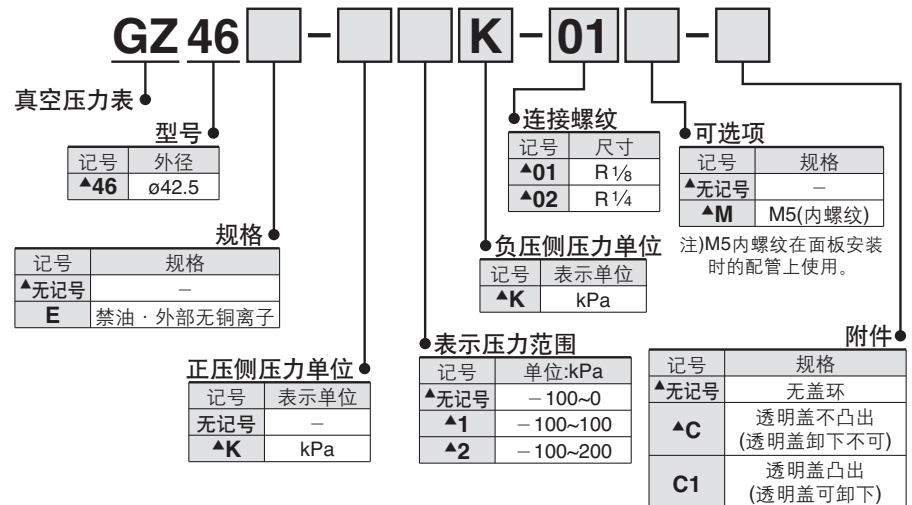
GZ 46 [ ] – [ ] [ ] K – 01 [ ] – [ ]

真空压力表

型号

| 记号 | 外径 |
|---|---|
| ▲46 | ø42.5 |

规格

| 记号 | 规格 |
|---|---|
| ▲无记号 | – |
| E | 禁油・外部无铜离子 |

正压侧压力单位

| 记号 | 表示单位 |
|---|---|
| 无记号 | – |
| ▲K | kPa |

连接螺纹

| 记号 | 尺寸 |
|---|---|
| ▲01 | R⅛ |
| ▲02 | R¼ |

负压侧压力单位

| 记号 | 表示单位 |
|---|---|
| ▲K | kPa |

表示压力范围

| 记号 | 单位:kPa |
|---|---|
| ▲无记号 | –100~0 |
| ▲1 | –100~100 |
| ▲2 | –100~200 |

可选项

| 记号 | 规格 |
|---|---|
| ▲无记号 | – |
| ▲M | M5(内螺纹) |

注)M5内螺纹在面板安装时的配管上使用。

附件

| 记号 | 规格 |
|---|---|
| ▲无记号 | 无盖环 |
| ▲C | 透明盖不凸出 (透明盖卸下不可) |
| C1 | 透明盖凸出 (透明盖可卸下) |